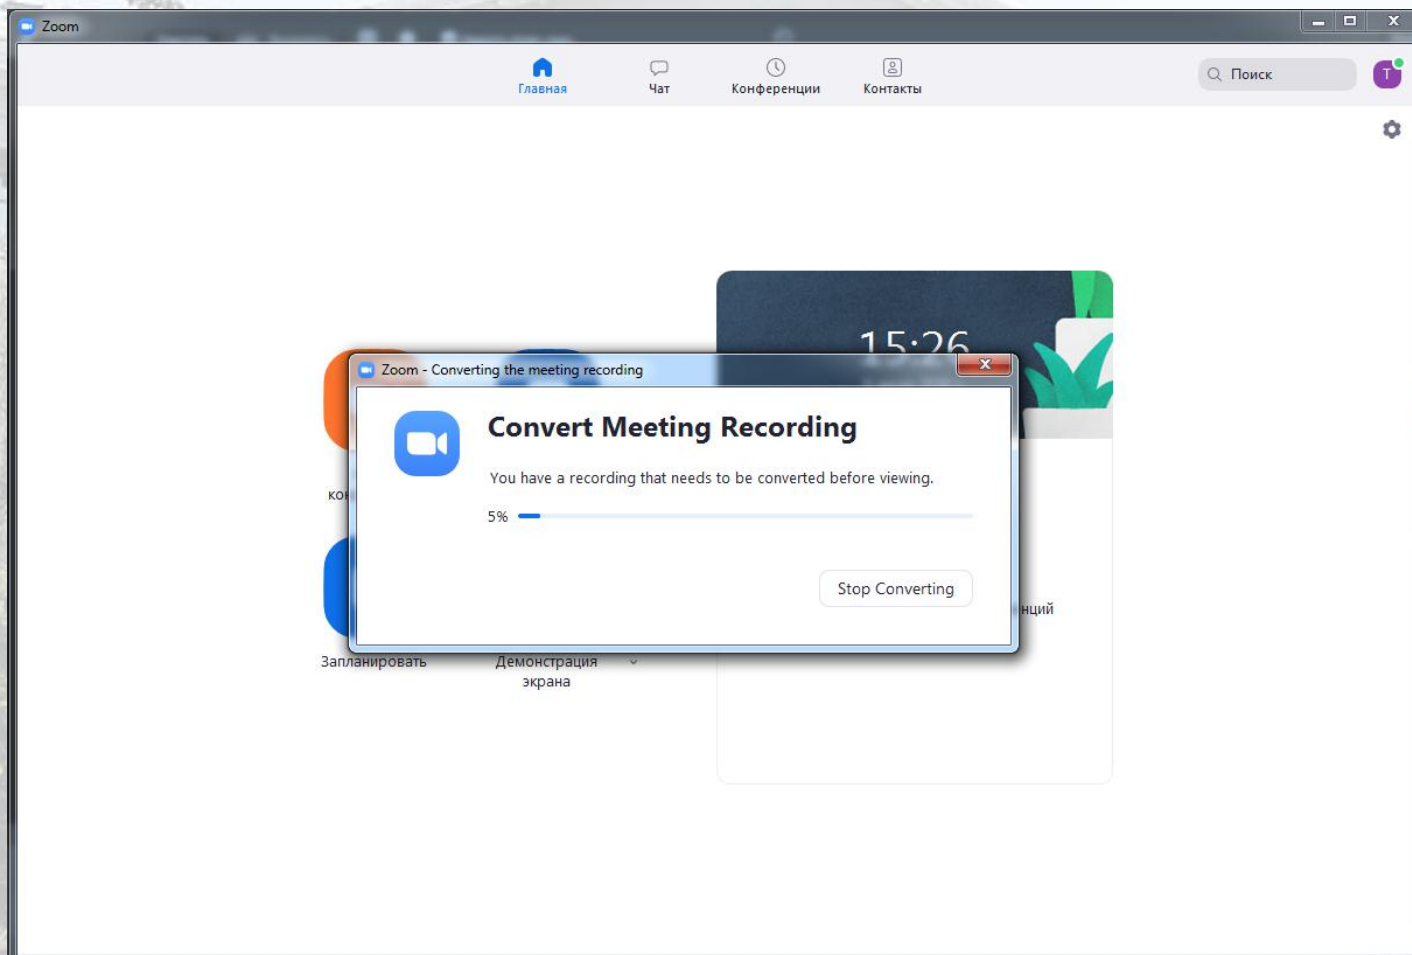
Zoom

Главная
Чат
Конференции
Контакты

Поиск

T

15:26

Zoom - Converting the meeting recording

Convert Meeting Recording

You have a recording that needs to be converted before viewing.

5%

Stop Converting

ко

нций

Запланировать

Демонстрация экрана